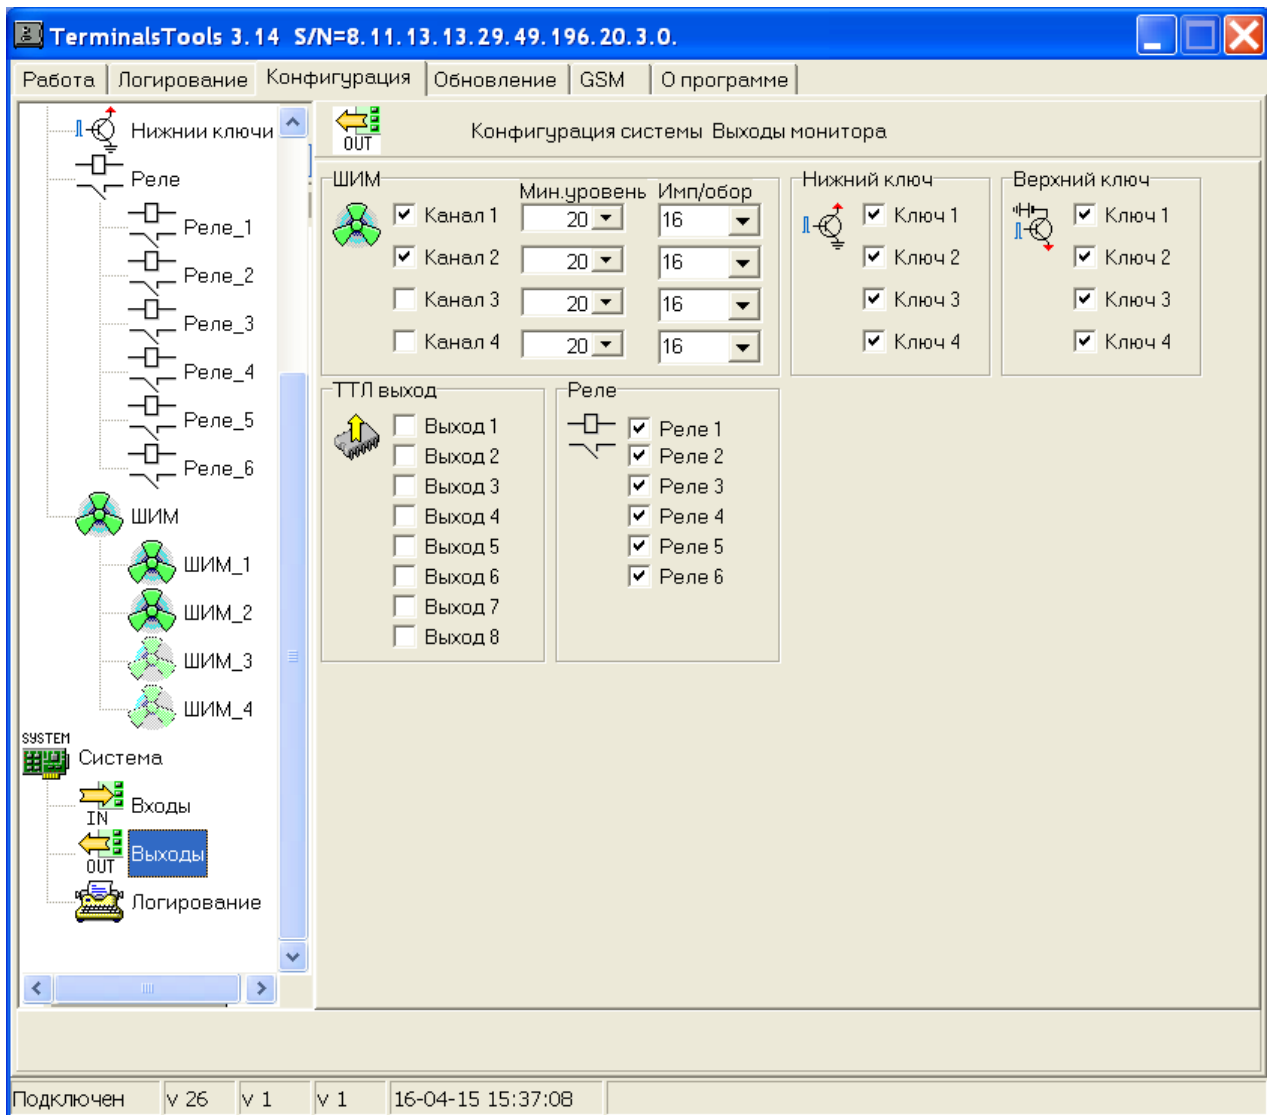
TerminalsTools 3.14 S/N=8.11.13.13.29.49.196.20.3.0.

Работа | Логирование | Конфигурация | Обновление | GSM | О программе

Нижнии ключи
Реле
Реле_1
Реле_2
Реле_3
Реле_4
Реле_5
Реле_6
ШИМ
ШИМ_1
ШИМ_2
ШИМ_3
ШИМ_4
SYSTEM
Система
IN
Входы
OUT
Выходы
Логирование

OUT
Конфигурация системы Выходы монитора

ШИМ
Мин.уровень Имп/обор
Канал 1 20 16
Канал 2 20 16
Канал 3 20 16
Канал 4 20 16

Нижний ключ
Ключ 1
Ключ 2
Ключ 3
Ключ 4

Верхний ключ
Ключ 1
Ключ 2
Ключ 3
Ключ 4

ТТЛ выход
Выход 1
Выход 2
Выход 3
Выход 4
Выход 5
Выход 6
Выход 7
Выход 8

Реле
Реле 1
Реле 2
Реле 3
Реле 4
Реле 5
Реле 6

Подключен | v 26 | v 1 | v 1 | 16-04-15 15:37:08